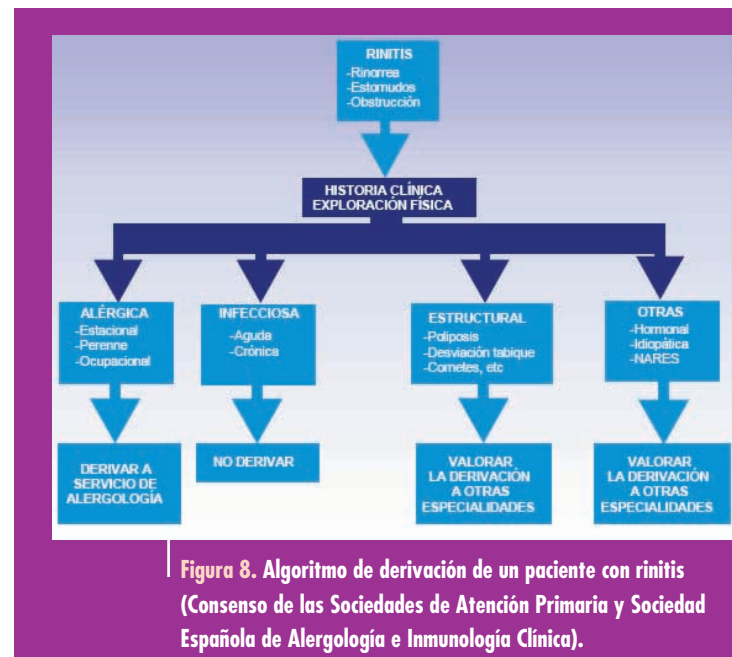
RINITIS
-Rinorrea
-Estornudos
-Obstrucción

HISTORIA CLÍNICA
EXPLORACIÓN FÍSICA

ALÉRGICA
-Estacional
-Perenne
-Ocupacional

INFECCIOSA
-Aguda
-Crónica

ESTRUCTURAL
-Poliposis
-Desviación tabique
-Cornetes, etc

OTRAS
-Hormonal
-Idiopática
-NARES

DERIVAR A SERVICIO DE ALERGOLOGÍA

NO DERIVAR

VALORAR LA DERIVACIÓN A OTRAS ESPECIALIDADES

VALORAR LA DERIVACIÓN A OTRAS ESPECIALIDADES

Figura 8. Algoritmo de derivación de un paciente con rinitis (Consenso de las Sociedades de Atención Primaria y Sociedad Española de Alergología e Inmunología Clínica).